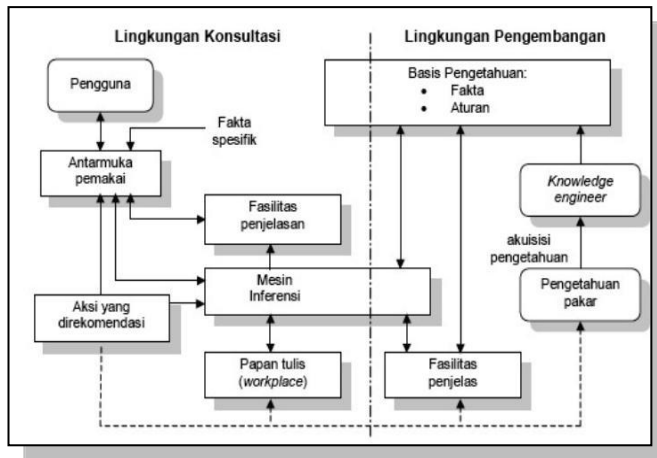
Lingkungan Konsultasi

Lingkungan Pengembangan

Pengguna

Fakta spesifik

Antarmuka pemakai

Fasilitas penjelasan

Mesin Inferensi

Aksi yang direkomendasi

Papan tulis (*workplace*)

Basis Pengetahuan:
• Fakta
• Aturan

*Knowledge engineer*

akuisisi pengetahuan

Pengetahuan pakar

Fasilitas penjelas